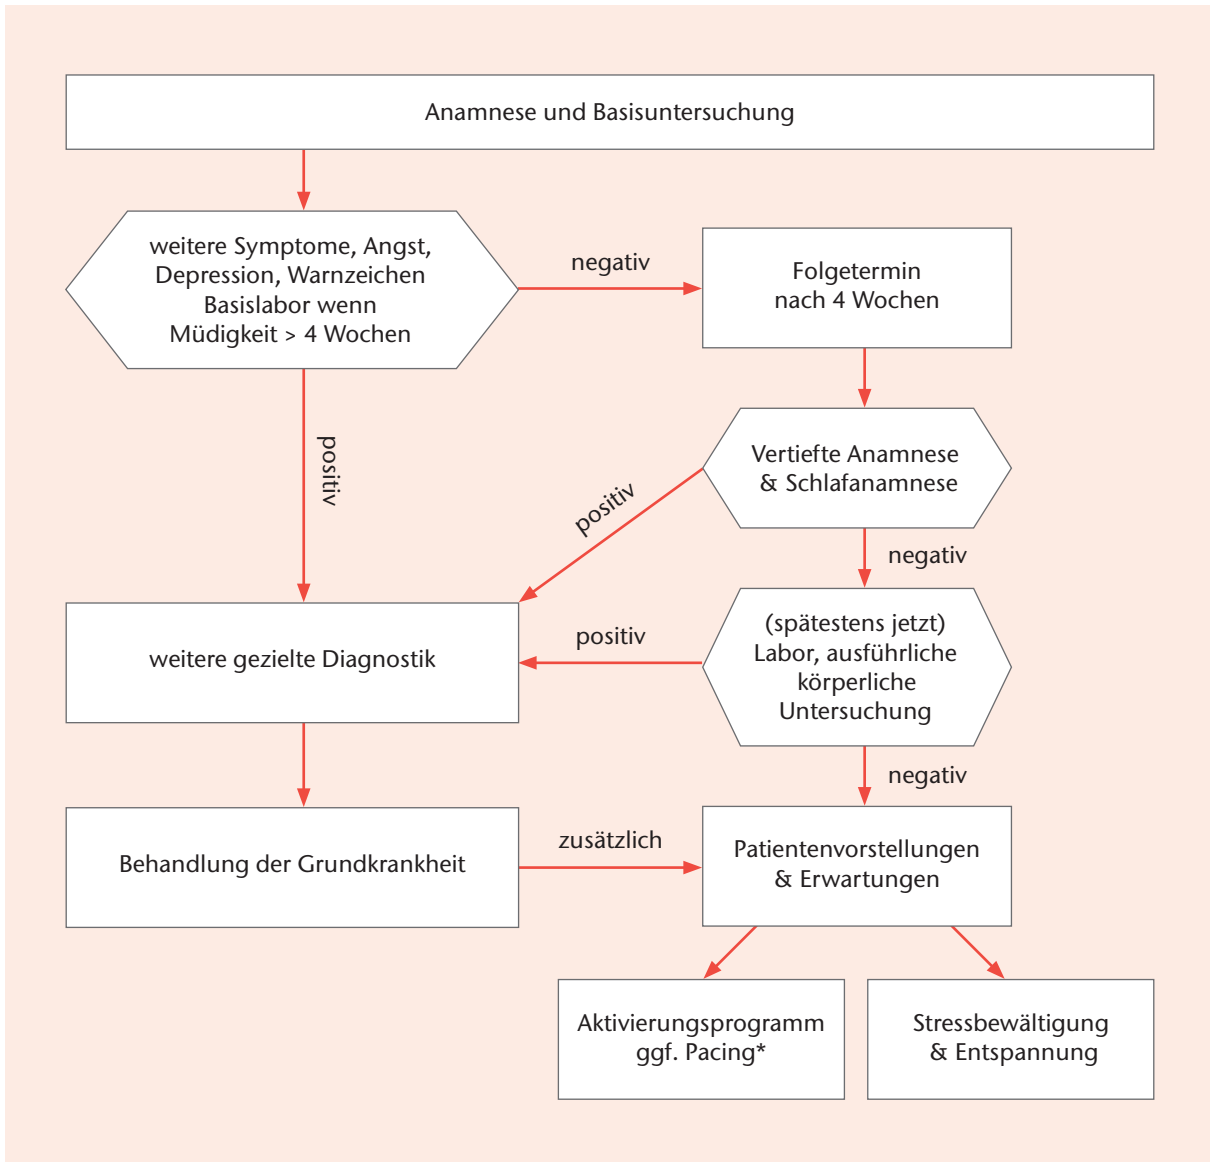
Anamnese und Basisuntersuchung

weitere Symptome, Angst, Depression, Warnzeichen Basislabor wenn Müdigkeit > 4 Wochen

negativ

Folgetermin nach 4 Wochen

positiv

Vertiefte Anamnese & Schlafanamnese

positiv

negativ

weitere gezielte Diagnostik

positiv

(spätestens jetzt) Labor, ausführliche körperliche Untersuchung

negativ

Behandlung der Grundkrankheit

zusätzlich

Patientenvorstellungen & Erwartungen

Aktivierungsprogramm ggf. Pacing*

Stressbewältigung & Entspannung